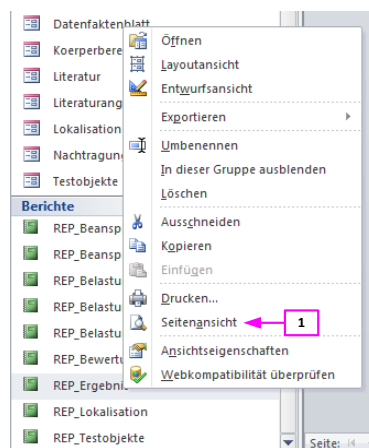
Datenfaktenblatt
Koerperbere
Literatur
Literaturang
Lokalisation
Nachtragung
Testobjekte
Berichte
REP_Beansp
REP_Beansp
REP_Belastu
REP_Belastu
REP_Belastu
REP_Bewertu
REP_Ergebnis
REP_Lokalisation
REP_Testobjekte

Öffnen
Layoutansicht
Entwurfsansicht
Exportieren
Umbenennen
In dieser Gruppe ausblenden
Löschen
Ausschneiden
Kopieren
Einfügen
Drucken...
Seitenansicht
Ansichtseigenschaften
Webkompatibilität überprüfen

1

Seite: